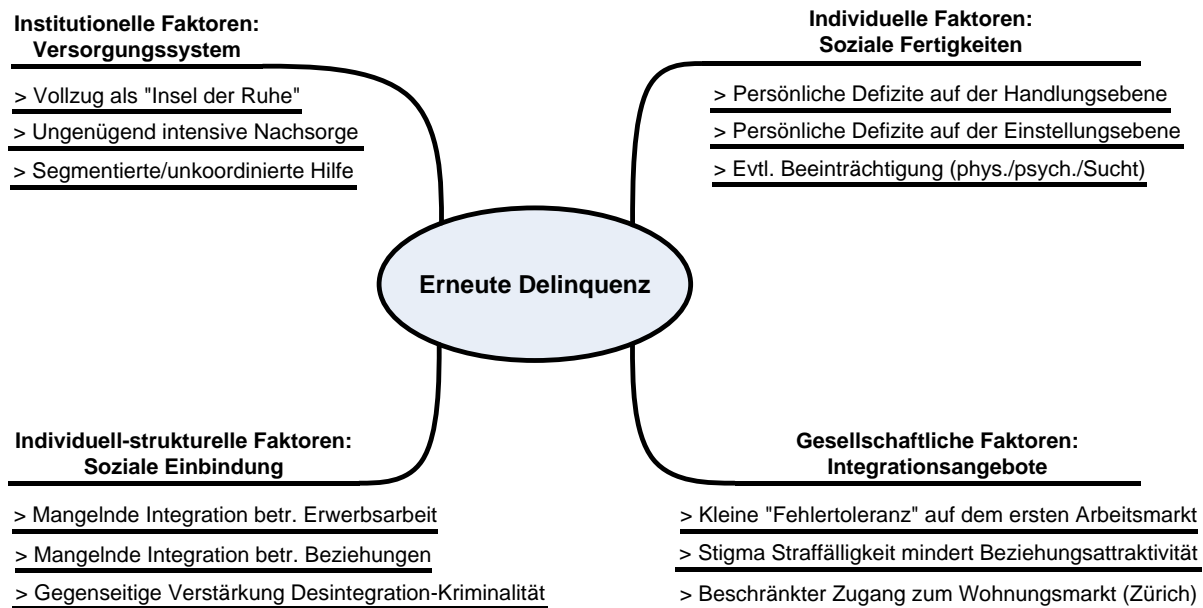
**Institutionelle Faktoren: Versorgungssystem**

> Vollzug als "Insel der Ruhe"

> Ungenügend intensive Nachsorge

> Segmentierte/unkoordinierte Hilfe

**Individuelle Faktoren: Soziale Fertigkeiten**

> Persönliche Defizite auf der Handlungsebene

> Persönliche Defizite auf der Einstellungsebene

> Evtl. Beeinträchtigung (phys./psych./Sucht)

**Erneute Delinquenz**

**Individuell-strukturelle Faktoren: Soziale Einbindung**

> Mangelnde Integration betr. Erwerbsarbeit

> Mangelnde Integration betr. Beziehungen

> Gegenseitige Verstärkung Desintegration-Kriminalität

**Gesellschaftliche Faktoren: Integrationsangebote**

> Kleine "Fehlertoleranz" auf dem ersten Arbeitsmarkt

> Stigma Straffälligkeit mindert Beziehungsattraktivität

> Beschränkter Zugang zum Wohnungsmarkt (Zürich)